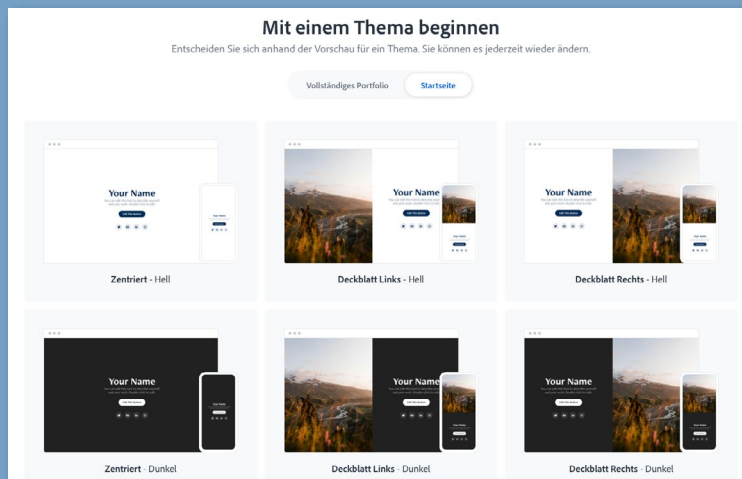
Mit einem Thema beginnen

Entscheiden Sie sich anhand der Vorschau für ein Thema. Sie können es jederzeit wieder ändern.

Vollständiges Portfolio Startseite

Your Name

Zentriert - Hell

Your Name

Deckblatt Links - Hell

Your Name

Deckblatt Rechts - Hell

Your Name

Zentriert - Dunkel

Your Name

Deckblatt Links - Dunkel

Your Name

Deckblatt Rechts - Dunkel